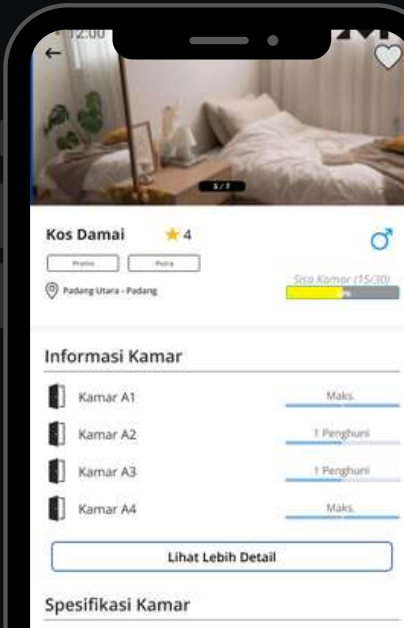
12:00

3 / 7

Kos Damai 4

Promo Putra

Sisa Kamar (15/30)

Padang Utara - Padang

Informasi Kamar

Kamar A1 Maks.

Kamar A2 1 Penghuni

Kamar A3 1 Penghuni

Kamar A4 Maks.

Lihat Lebih Detail

Spesifikasi Kamar